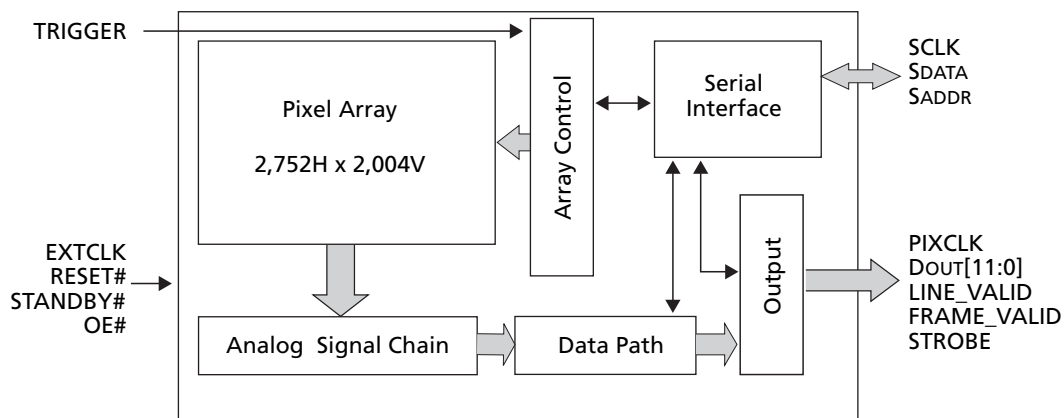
TRIGGER

Pixel Array

2,752H x 2,004V

Array Control

Serial Interface

SCLK
SDATA
SADDR

EXTCLK
RESET#
STANDBY#
OE#

Output

PIXCLK
DOUT[11:0]
LINE_VALID
FRAME_VALID
STROBE

Analog Signal Chain

Data Path